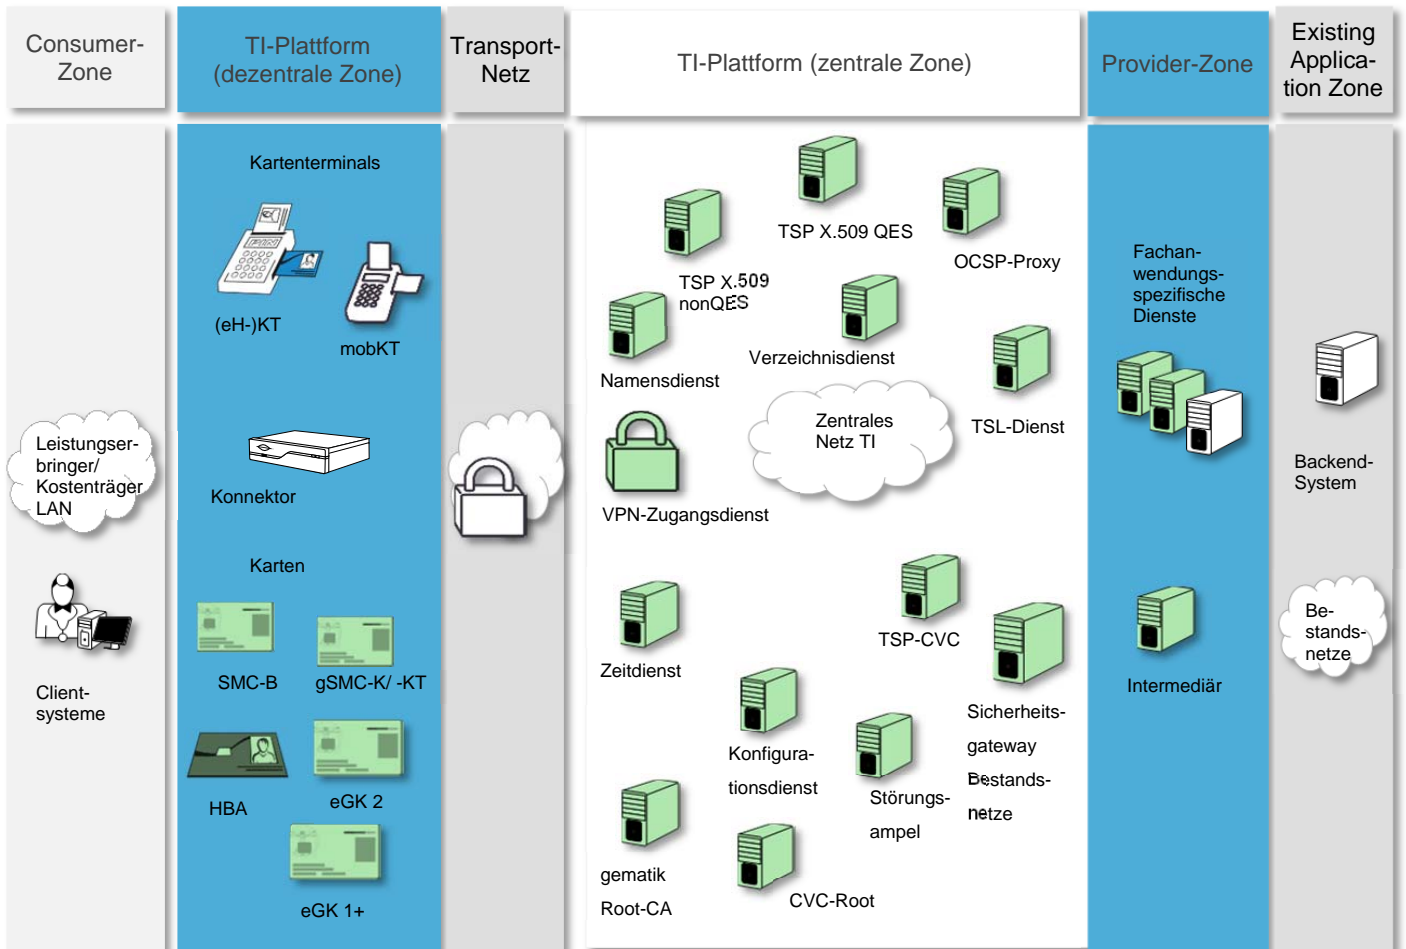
Consumer-Zone

TI-Plattform (dezentrale Zone)

Transport-Netz

TI-Plattform (zentrale Zone)

Provider-Zone

Existing Applica-tion Zone

Leistungser-bringer/ Kostenträger LAN

Client-systeme

Kartenterminals

(eH-)KT

mobKT

Konnektor

Karten

SMC-B

gSMC-K/ -KT

HBA

eGK 2

eGK 1+

TSP X.509 QES

OCSP-Proxy

TSP X.509 nonQES

Namensdienst

Verzeichnisdienst

TSL-Dienst

Zentrales Netz TI

VPN-Zugangsdienst

TSP-CVC

Zeitdienst

Sicherheits-gateway Bestands-netze

Konfigura-tionsdienst

Störungs-ampel

gematik Root-CA

CVC-Root

Fachan-wendungs-spezifische Dienste

Intermediär

Backend-System

Be-stands-netze